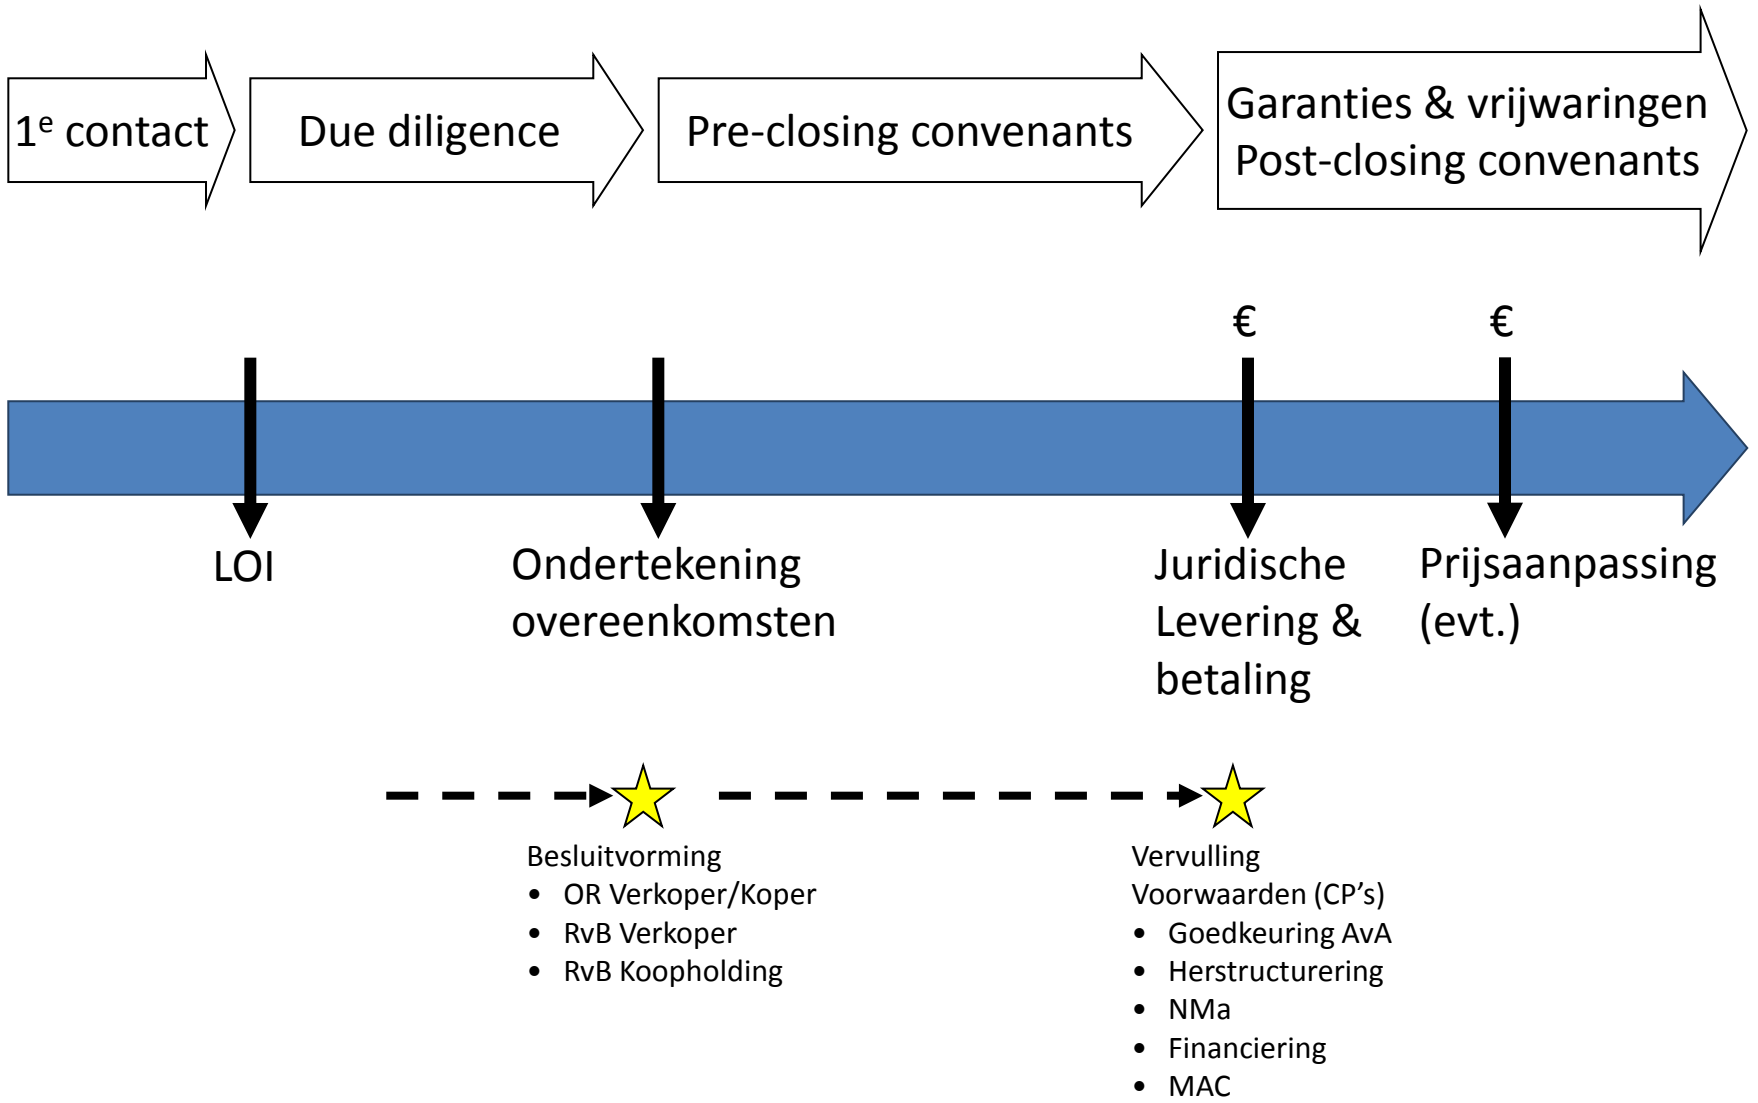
1$^{e}$ contact

Due diligence

Pre-closing convenants

Garanties & vrijwaringen
Post-closing convenants

€

€

LOI

Ondertekening overeenkomsten

Juridische Levering & betaling

Prijsaanpassing (evt.)

Besluitvorming
- OR Verkoper/Koper
- RvB Verkoper
- RvB Koopholding

Vervulling Voorwaarden (CP's)
- Goedkeuring AvA
- Herstructurering
- NMa
- Financiering
- MAC